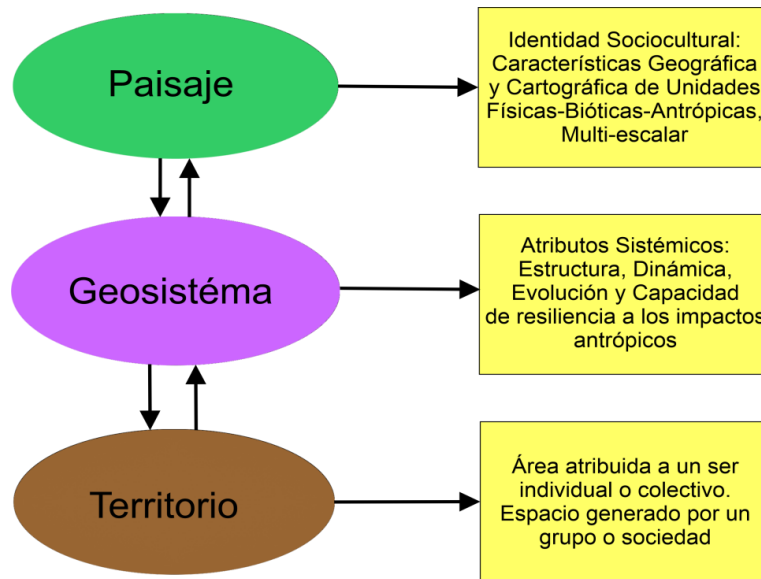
Paisaje

Identidad Sociocultural: Características Geográfica y Cartográfica de Unidades Físicas-Bióticas-Antrópicas, Multi-escalar

Geosistéma

Atributos Sistémicos: Estructura, Dinámica, Evolución y Capacidad de resiliencia a los impactos antrópicos

Territorio

Área atribuida a un ser individual o colectivo. Espacio generado por un grupo o sociedad